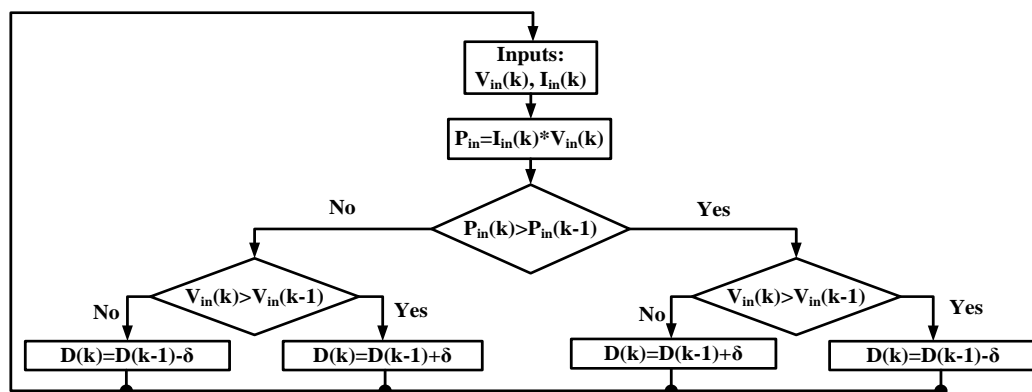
Inputs:
$V_{in}(k)$, $I_{in}(k)$

$P_{in}=I_{in}(k)*V_{in}(k)$

No

$P_{in}(k)>P_{in}(k-1)$

Yes

$V_{in}(k)>V_{in}(k-1)$

No

Yes

$V_{in}(k)>V_{in}(k-1)$

No

Yes

$D(k)=D(k-1)-\delta$

$D(k)=D(k-1)+\delta$

$D(k)=D(k-1)+\delta$

$D(k)=D(k-1)-\delta$